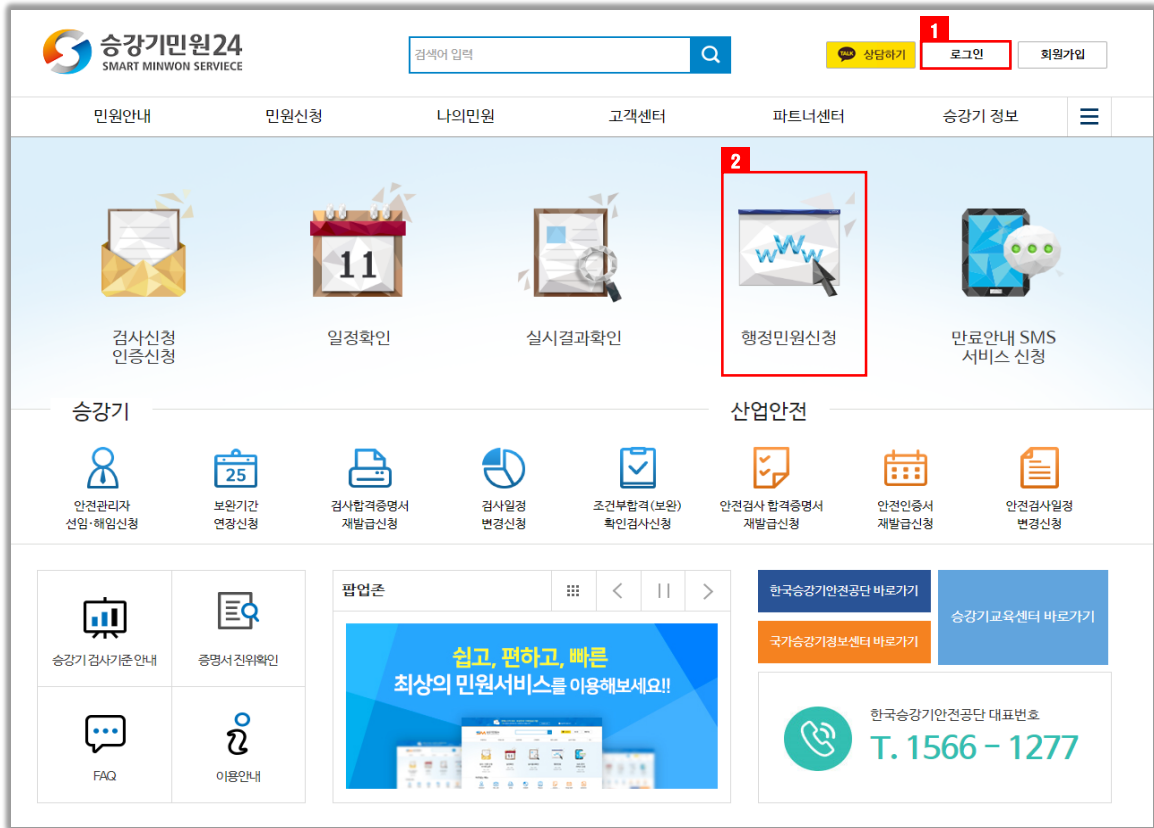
승강기민원24
SMART MINWON SERVICE

검색어 입력

TALK 상담하기
1
로그인
회원가입

민원안내
민원신청
나의민원
고객센터
파트너센터
승강기 정보

11

www

2

검사신청
인증신청

일정확인

실시결과확인

행정민원신청

만료안내 SMS
서비스 신청

승강기

산업안전

안전관리자
선임·해임신청

25
보완기간
연장신청

검사합격증명서
재발급신청

검사일정
변경신청

조건부합격(보완)
확인검사신청

안전검사 합격증명서
재발급신청

안전인증서
재발급신청

안전검사일정
변경신청

승강기 검사기준 안내

증명서 진위확인

FAQ

이용안내

팝업존

쉽고, 편하고, 빠른
최상의 민원서비스를 이용해보세요!!

한국승강기안전공단 바로가기
국가승강기정보센터 바로가기
승강기교육센터 바로가기

한국승강기안전공단 대표번호
T. 1566 - 1277